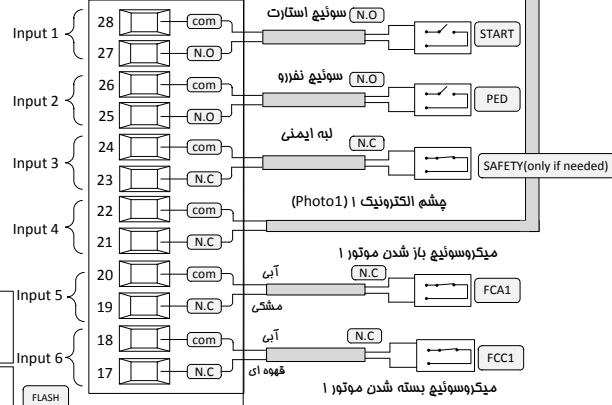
Input 1
28 com
27 N.O
سوئیچ استارت N.O
START

Input 2
26 com
25 N.O
سوئیچ نفررو N.O
PED

Input 3
24 com
23 N.C
لبه ایمنی N.C
SAFETY(only if needed)

Input 4
22 com
21 N.C
چشم الکترونیک ۱ (Photo1)

Input 5
20 com
19 N.C
آبی
مشکی
میکروسوئیچ باز شدن موتور ۱ N.C
FCA1

Input 6
18 com
17 N.C
آبی
قهوه ای
N.C
FCC1
میکروسوئیچ بسته شدن موتور ۱

FLASH